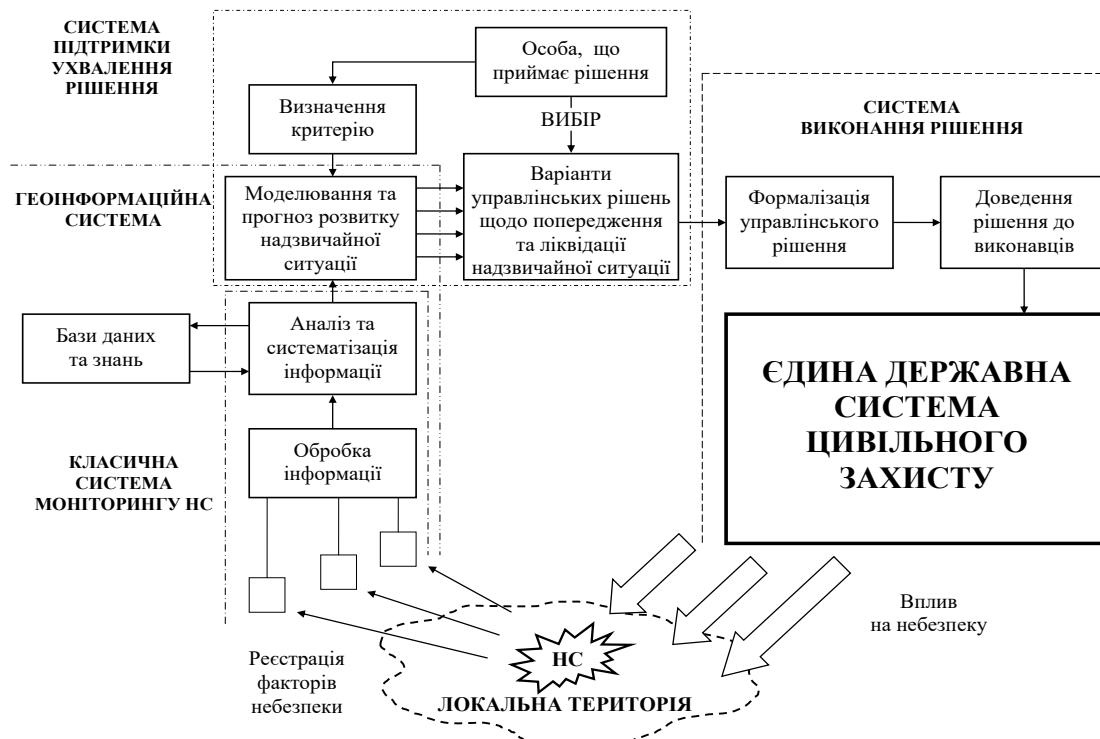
СИСТЕМА ПІДТРИМКИ УХВАЛЕННЯ РІШЕННЯ

Особа, що приймає рішення

Визначення критерію

ВИБІР

СИСТЕМА ВИКОНАННЯ РІШЕННЯ

ГЕОІНФОРМАЦІЙНА СИСТЕМА

Моделювання та прогноз розвитку надзвичайної ситуації

Варіанти управлінських рішень щодо попередження та ліквідації надзвичайної ситуації

Формалізація управлінського рішення

Доведення рішення до виконавців

Бази даних та знань

Аналіз та систематізація інформації

ЄДИНА ДЕРЖАВНА СИСТЕМА ЦИВІЛЬНОГО ЗАХИСТУ

КЛАСИЧНА СИСТЕМА МОНІТОРИНГУ НС

Обробка інформації

Вплив на небезпеку

НС

Реєстрація факторів небезпеки

ЛОКАЛЬНА ТЕРИТОРІЯ